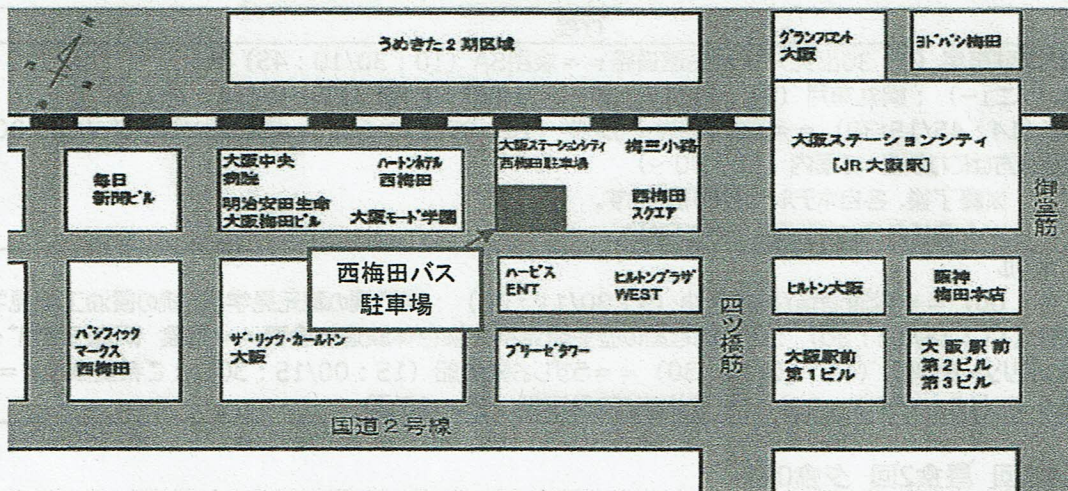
うめきた２期区域

グランフロント大阪

ヨドバシ梅田

大阪ステーションシティ
[JR大阪駅]

御堂筋

毎日新聞ビル

大阪中央病院

ハートンホテル西梅田

明治安田生命大阪梅田ビル

大阪モード学園

大阪ステーションシティ西梅田駐車場

梅三小路

西梅田スクエア

西梅田バス駐車場

ハービスENT

ヒルトンプラザWEST

四ツ橋筋

ヒルトン大阪

阪神梅田本店

パシフィックマークス西梅田

ザ・リッツ・カールトン大阪

ブリーゼタワー

大阪駅前第１ビル

大阪駅前第２ビル第３ビル

国道２号線